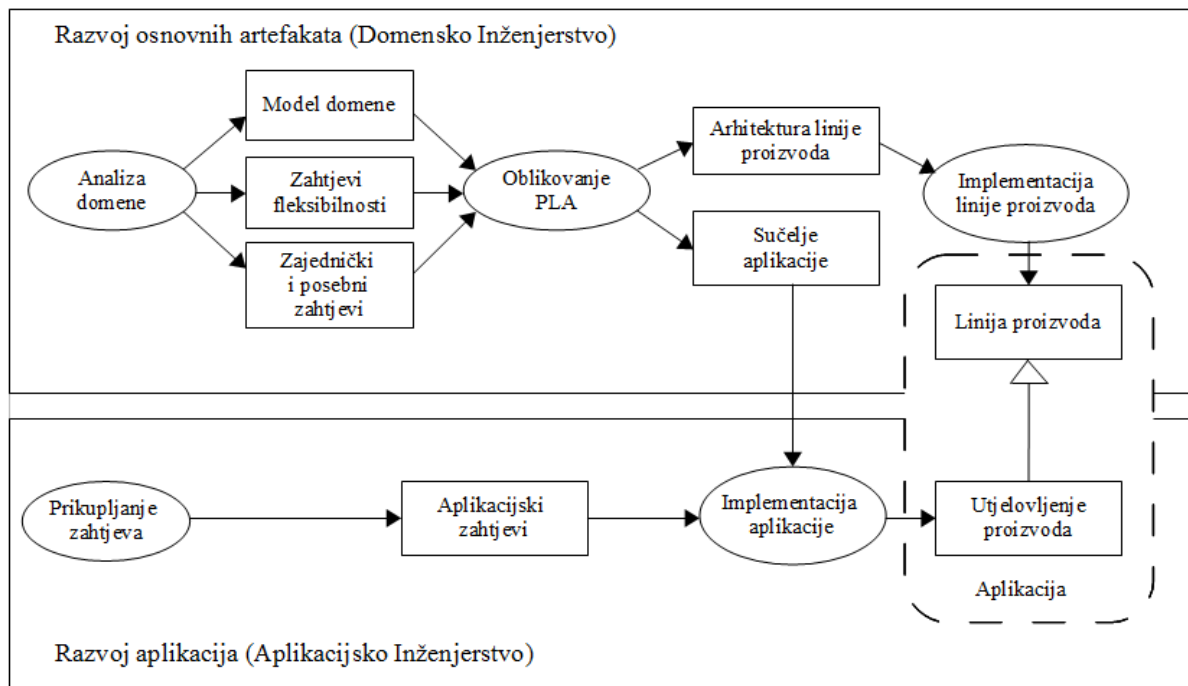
Razvoj osnovnih artefakata (Domensko Inženjerstvo)

Model domene

Analiza domene

Zahtjevi fleksibilnosti

Zajednički i posebni zahtjevi

Oblikovanje PLA

Arhitektura linije proizvoda

Sučelje aplikacije

Implementacija linije proizvoda

Linija proizvoda

Prikupljanje zahtjeva

Aplikacijski zahtjevi

Implementacija aplikacije

Utjelovljenje proizvoda

Aplikacija

Razvoj aplikacija (Aplikacijsko Inženjerstvo)